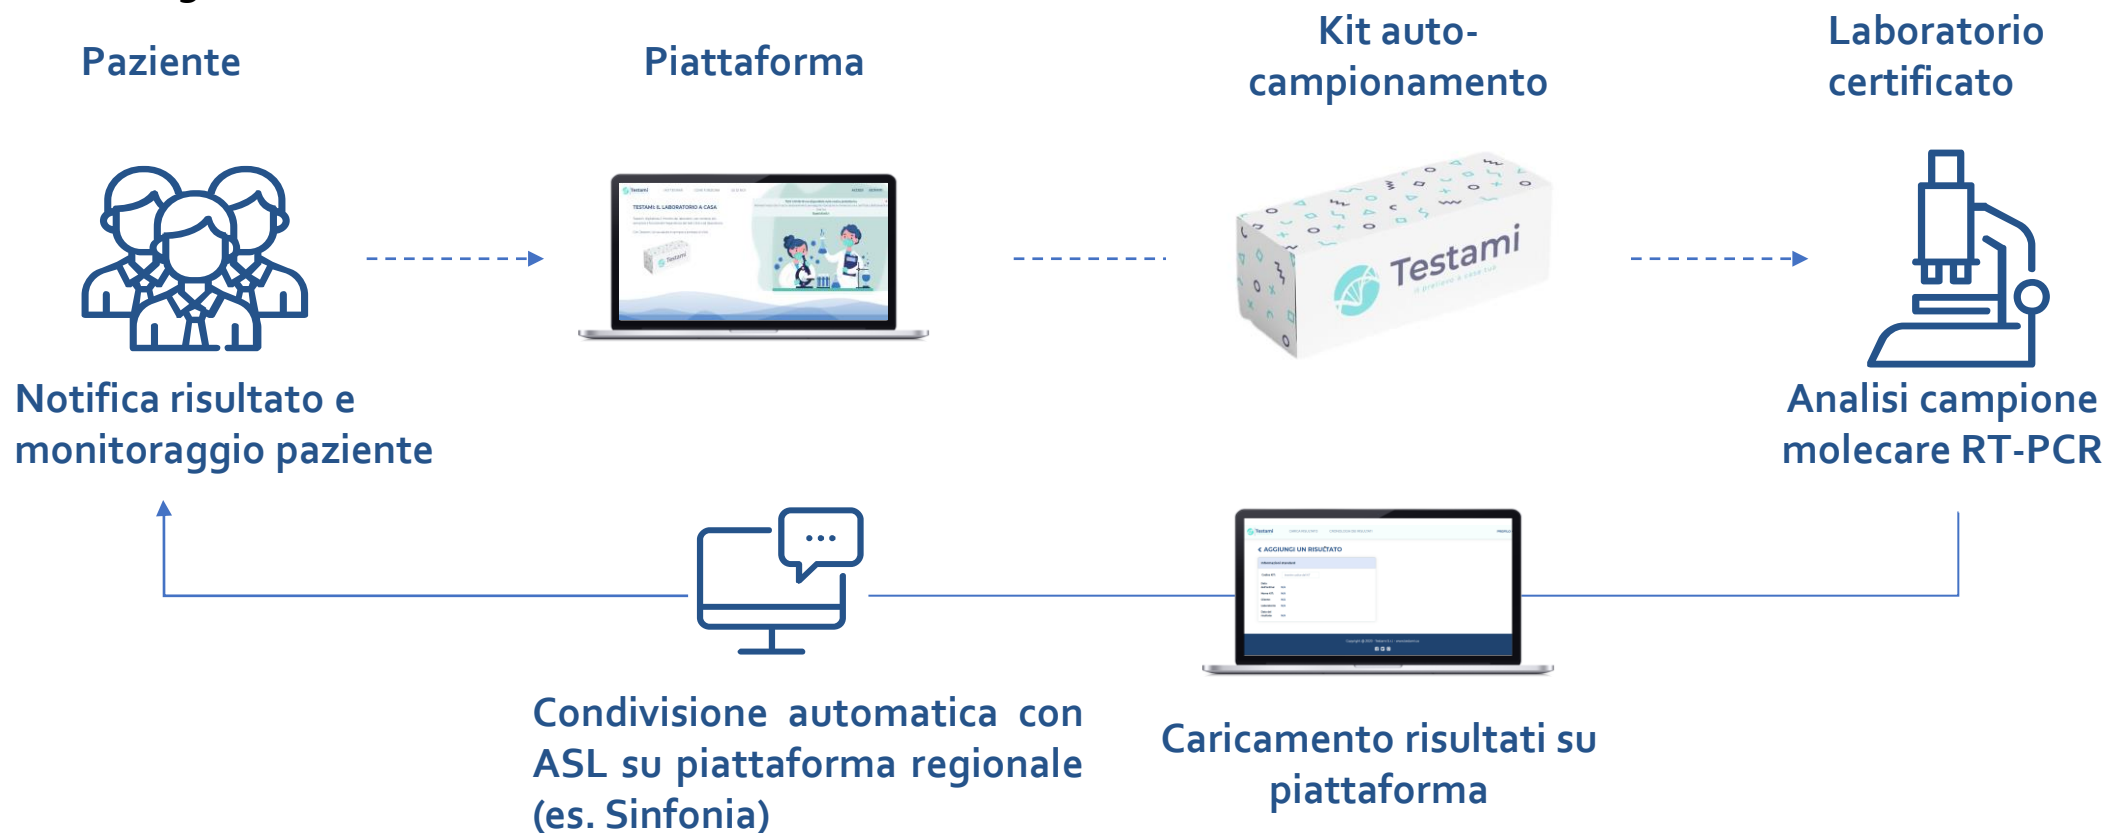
Paziente

Piattaforma

Kit auto-campionamento

Laboratorio certificato

TESTAMI: IL LABORATORIO A CASA

Testami

Notifica risultato e monitoraggio paziente

Analisi campione molecare RT-PCR

AGGIUNGI UN RISULTATO

Condivisione automatica con ASL su piattaforma regionale (es. Sinfonia)

Caricamento risultati su piattaforma